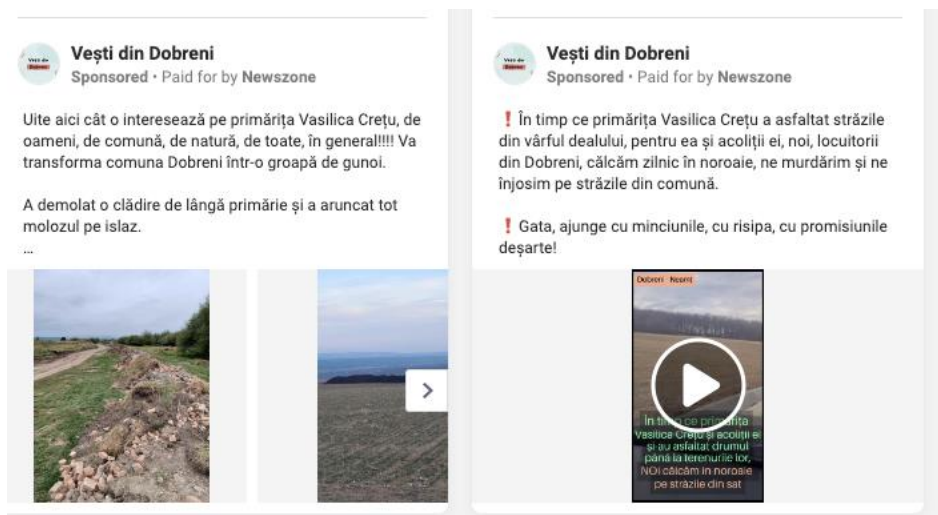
Vești din Dobreni
Sponsored • Paid for by Newszone

Uite aici cât o interesează pe primărița Vasilica Crețu, de oameni, de comună, de natură, de toate, în general!!!! Va transforma comuna Dobreni într-o groapă de gunoi.

A demolat o clădire de lângă primărie și a aruncat tot molozul pe islaz.
...

Vești din Dobreni
Sponsored • Paid for by Newszone

❗ În timp ce primărița Vasilica Crețu a asfaltat străzile din vârful dealului, pentru ea și acoliții ei, noi, locuitorii din Dobreni, călcăm zilnic în noroaie, ne murdărim și ne înjosim pe străzile din comună.

❗ Gata, ajunge cu minciunile, cu risipa, cu promisiunile deșarte!

Dobreni · Neamț

În timp ce primărița Vasilica Crețu și acoliții ei și-au asfaltat drumul până la terenurile lor, NOI călcăm în noroaie pe străzile din sat